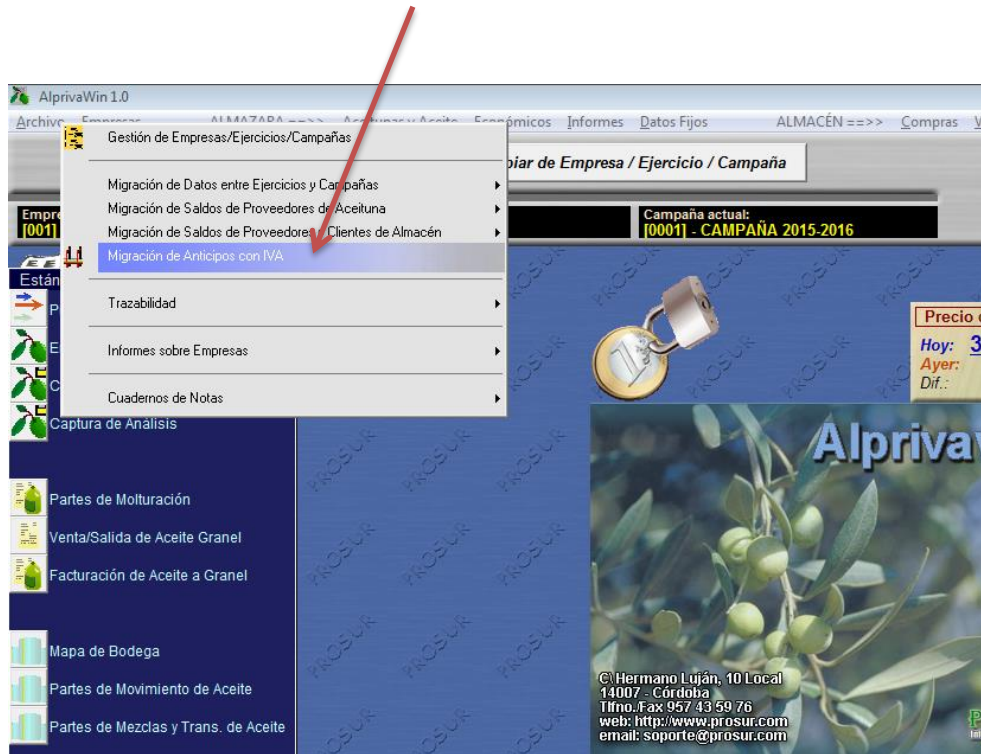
AlprivaWin 1.0

Archivo Empresas ALMAZARA ==>> Aceitunas y Aceite Económicos Informes Datos Fijos ALMACÉN ==>> Compras V

Gestión de Empresas/Ejercicios/Campañas

Migración de Datos entre Ejercicios y Campañas
Migración de Saldos de Proveedores de Aceituna
Migración de Saldos de Proveedores y Clientes de Almacén
Migración de Anticipos con IVA

Trazabilidad

Informes sobre Empresas

Cuadernos de Notas

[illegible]biar de Empresa / Ejercicio / Campaña

Empre
[001]

Campaña actual:
[0001] - CAMPAÑA 2015-2016

Están

Captura de Análisis

Partes de Molturación

Venta/Salida de Aceite Granel

Facturación de Aceite a Granel

Mapa de Bodega

Partes de Movimiento de Aceite

Partes de Mezclas y Trans. de Aceite

PROSUR

Precio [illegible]
Hoy: 3
Ayer:
Dif.:

Alpriva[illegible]

C\ Hermano Luján, 10 Local
14007 - Córdoba
Tlfno./Fax 957 43 59 76
web: http://www.prosur.com
email: soporte@prosur.com